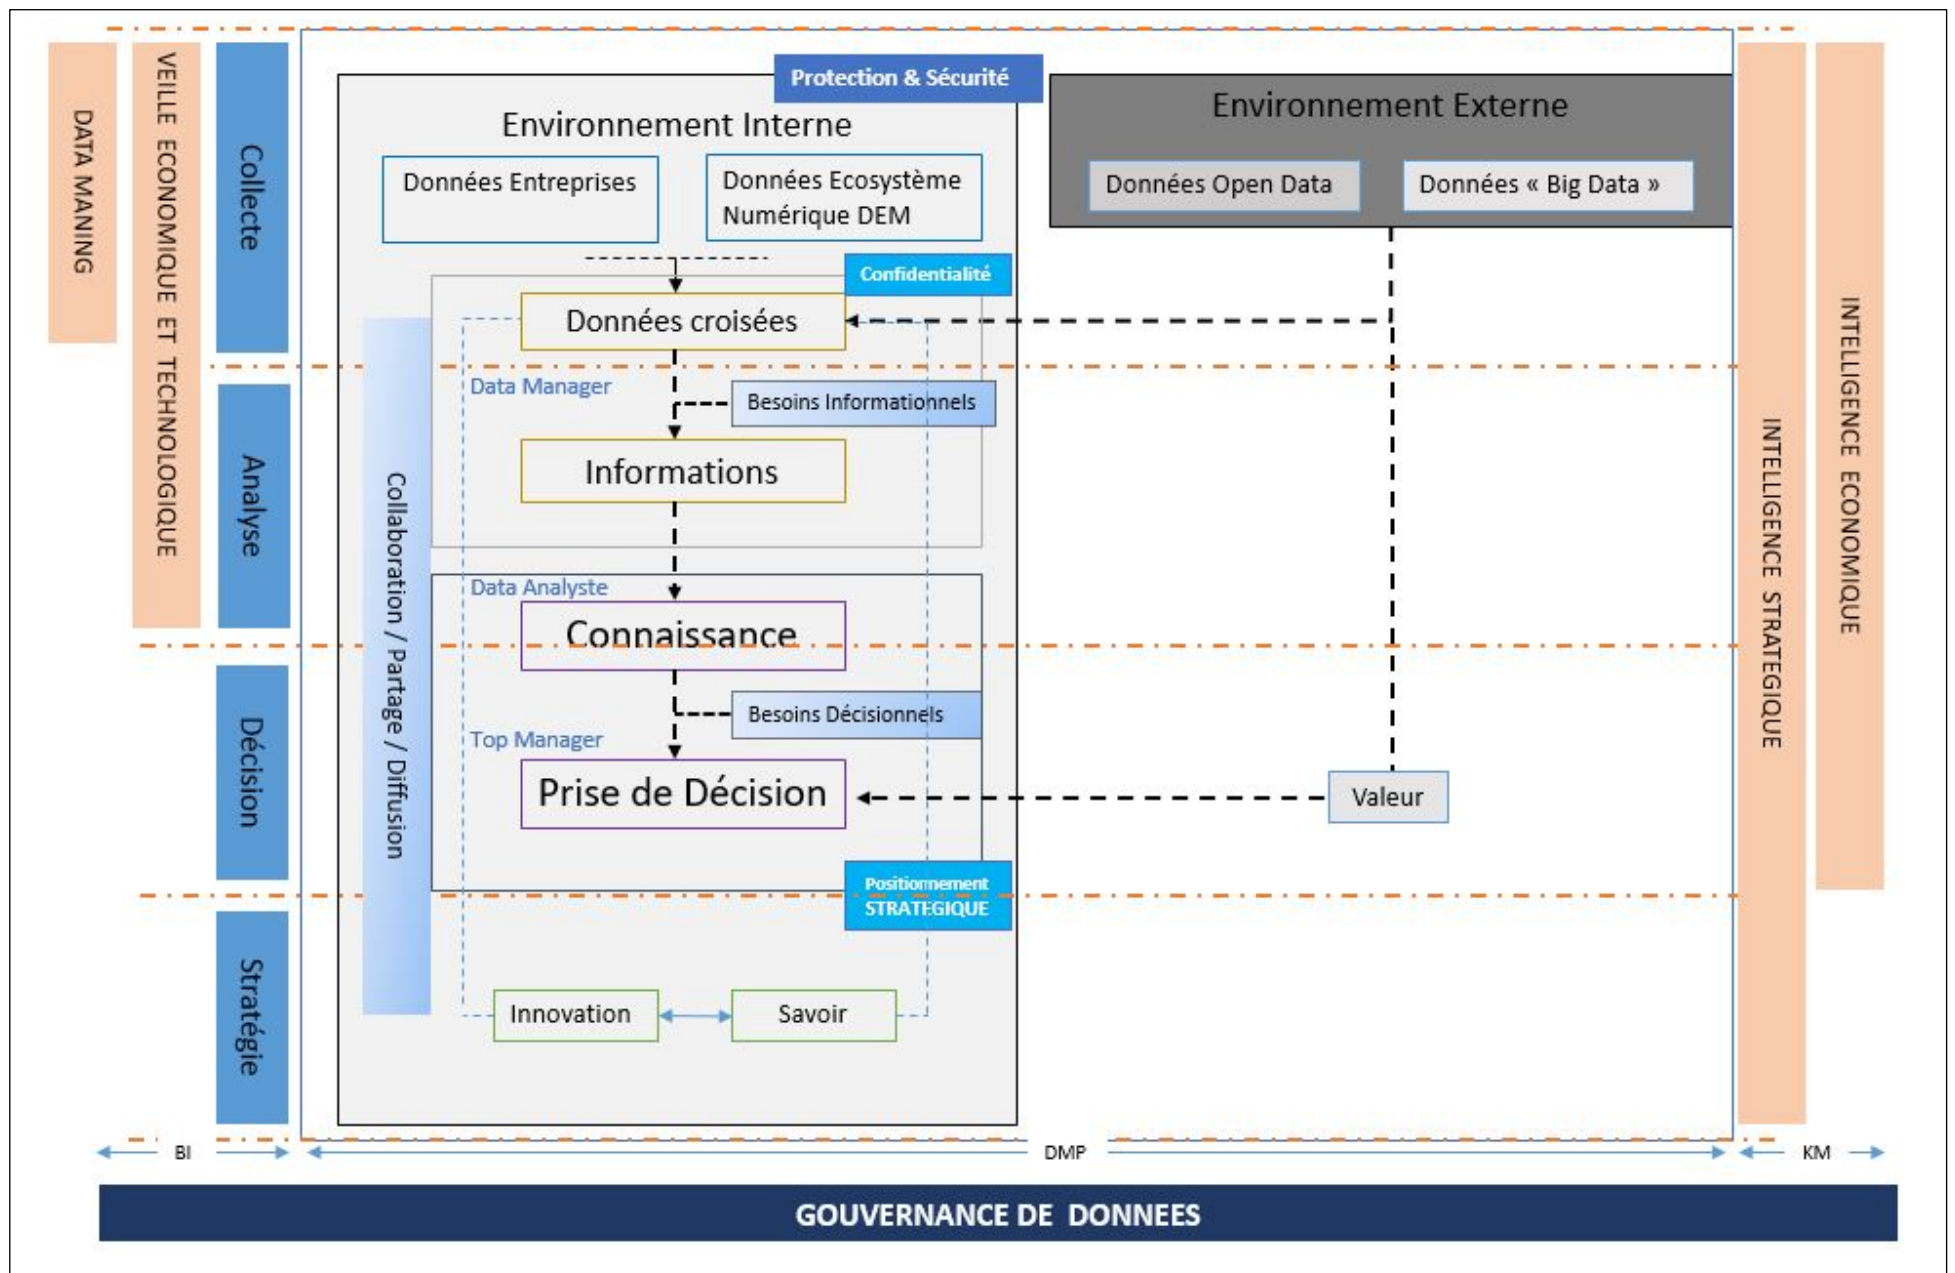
DATA MANING

VEILLE ECONOMIQUE ET TECHNOLOGIQUE

Collecte

Analyse

Décision

Stratégie

Protection & Sécurité

Environnement Interne

Données Entreprises

Données Ecosystème Numérique DEM

Environnement Externe

Données Open Data

Données « Big Data »

Confidentialité

Données croisées

Data Manager

Besoins Informationnels

Informations

Collaboration / Partage / Diffusion

Data Analyste

Connaissance

Besoins Décisionnels

Top Manager

Prise de Décision

Valeur

Positionnement STRATEGIQUE

Innovation

Savoir

INTELLIGENCE STRATEGIQUE

INTELLIGENCE ECONOMIQUE

BI

DMP

KM

GOUVERNANCE DE DONNEES